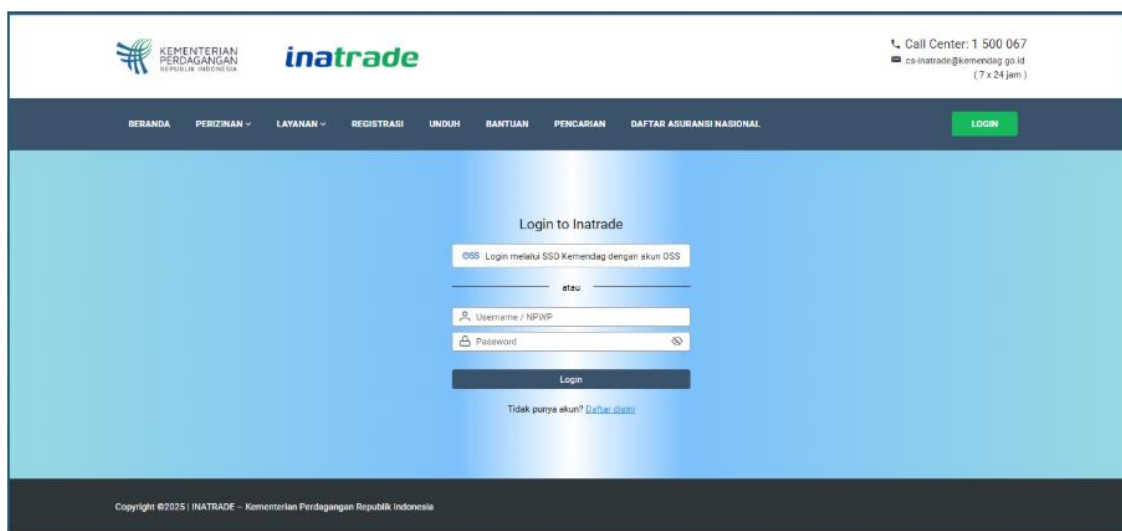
KEMENTERIAN PERDAGANGAN REPUBLIK INDONESIA

inatrade

Call Center: 1 500 067
cs-inatrade@kemendag.go.id
(7 x 24 jam)

BERANDA PERIZINAN LAYANAN REGISTRASI UNDUH BANTUAN PENCARIAN DAFTAR ASURANSI NASIONAL LOGIN

Login to Inatrade

OSS Login melalui SSO Kemendag dengan akun OSS

atau

Username / NPWP

Password

Login

Tidak punya akun? Daftar disini

Copyright ©2025 | INATRADE – Kementerian Perdagangan Republik Indonesia